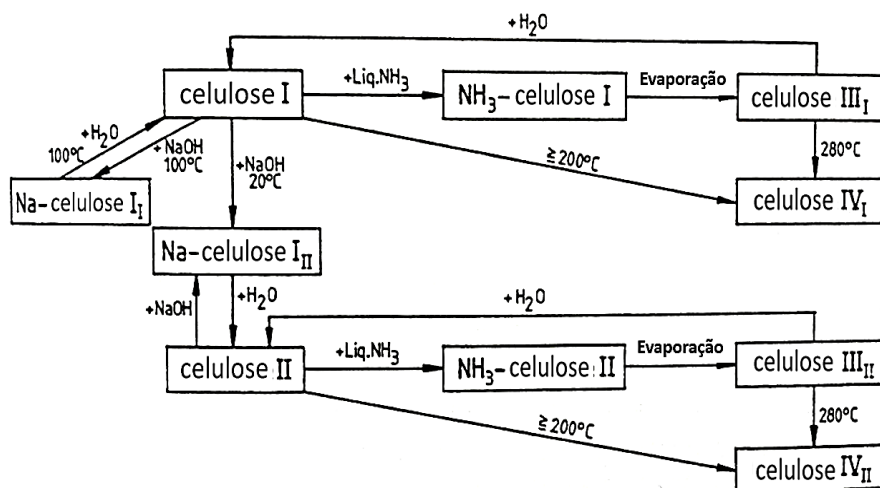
$+H_2O$

celulose I

$+Liq.NH_3$

$NH_3$– celulose I

Evaporação

celulose $III_I$

$+H_2O$ 100°C

+NaOH 100°C

+NaOH 20°C

≧ 200°C

280°C

Na– celulose $I_I$

celulose $IV_I$

Na– celulose $I_{II}$

+NaOH

$+H_2O$

$+H_2O$

celulose II

$+Liq.NH_3$

$NH_3$– celulose II

Evaporação

celulose $III_{II}$

280°C

≧ 200°C

celulose $IV_{II}$